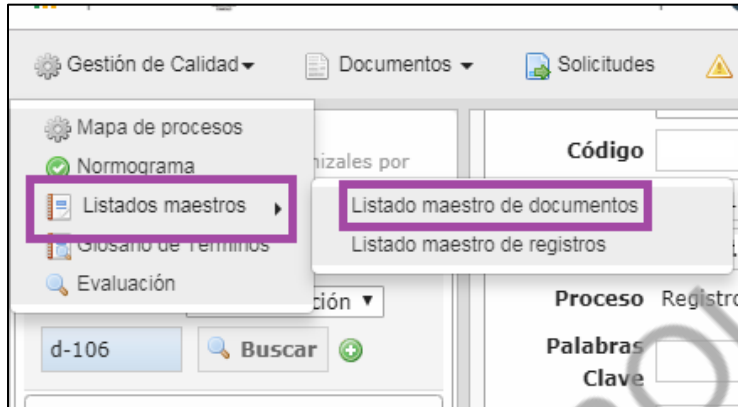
Gestión de Calidad ▾ Documentos ▾ Solicitudes

Mapa de procesos
Normograma
Listados maestros
Glosario de Terminos
Evaluación

nizales por

Listado maestro de documentos
Listado maestro de registros

Código

ción ▾

Proceso Registro

d-106 Buscar

Palabras Clave